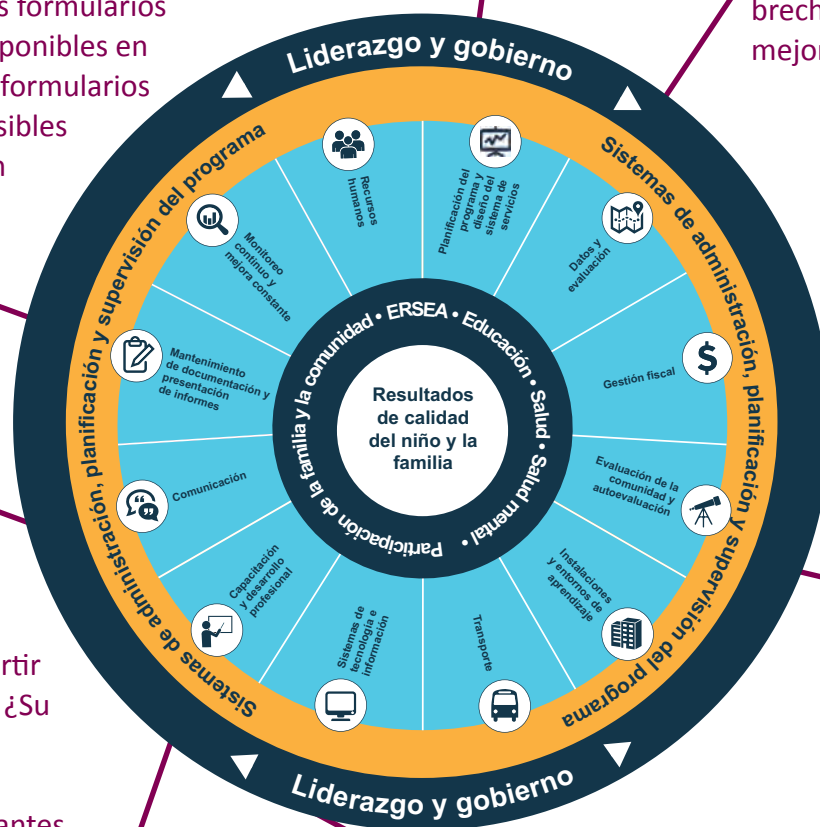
s formularios
ponibles en
formularios
sibles
n

brech
mejor

rtir
¿Su

antes

Liderazgo y gobierno

Sistemas de administración, planificación y supervisión del programa

Sistemas de administración, planificación y supervisión del programa

Recursos humanos

Planificación del programa y diseño del sistema de servicios

Datos y evaluación

Gestión fiscal

Evaluación de la comunidad y autoevaluación

Instalaciones y entornos de aprendizaje

Transporte

Sistemas de tecnología e información

Capacitación y desarrollo profesional

Comunicación

Mantenimiento de documentación y presentación de informes

Monitoreo continuo y mejora constante

ERSEA • Educación • Salud • Salud mental • Participación de la familia y la comunidad •

Resultados de calidad del niño y la familia

Liderazgo y gobierno